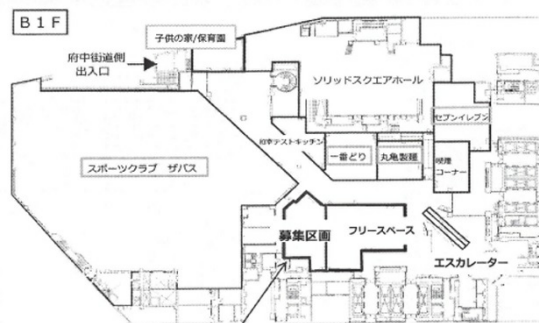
B 1 F

子供の家/保育園

府中街道側
出入口

ソリッドスクエアホール

セブンイレブン

府中テストキッチン

一番どり

丸亀製麺

喫煙コーナー

スポーツクラブ ザバス

募集区画

フリースペース

エスカレーター